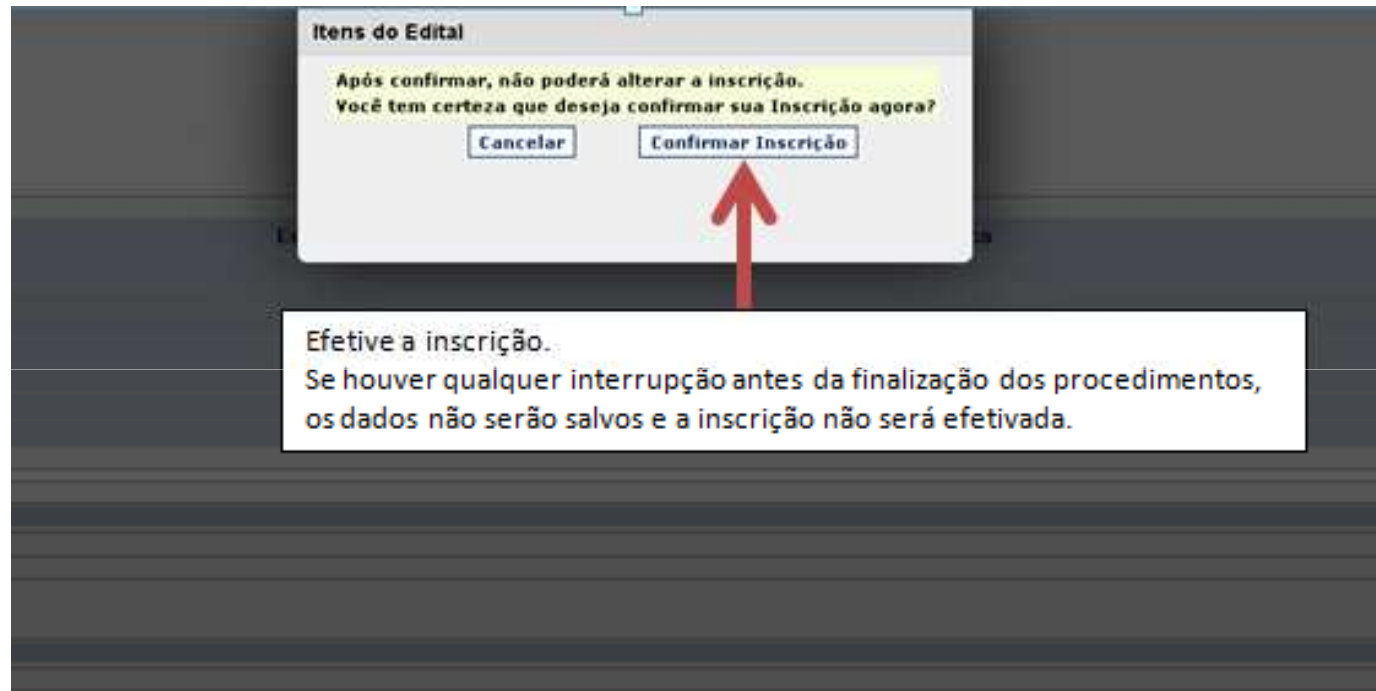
Itens do Edital

Após confirmar, não poderá alterar a inscrição.
Você tem certeza que deseja confirmar sua Inscrição agora?

Cancelar

Confirmar Inscrição

Efetive a inscrição.
Se houver qualquer interrupção antes da finalização dos procedimentos, os dados não serão salvos e a inscrição não será efetivada.